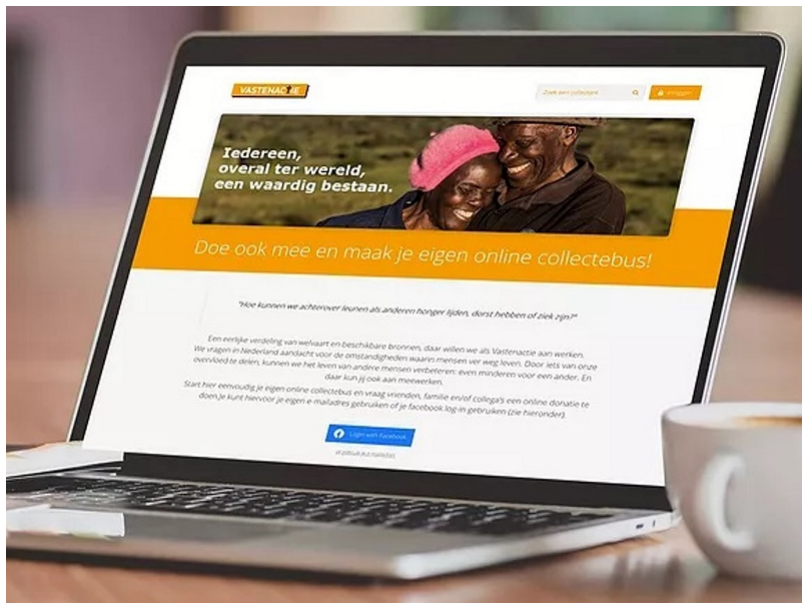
VASTENACTIE

Zoek een collectant

Inloggen

Iedereen, overal ter wereld, een waardig bestaan.

Doe ook mee en maak je eigen online collectebus!

"Hoe kunnen we achterover leunen als anderen honger lijden, dorst hebben of ziek zijn?"

Een eerlijke verdeling van welvaart en beschikbare bronnen, daar willen we als Vastenactie aan werken. We vragen in Nederland aandacht voor de omstandigheden waarin mensen ver weg leven. Door iets van onze overvloed te delen, kunnen we het leven van andere mensen verbeteren: even minderen voor een ander. En daar kun jij ook aan meewerken.

Start hier eenvoudig je eigen online collectebus en vraag vrienden, familie en/of collega's een online donatie te doen. Je kunt hiervoor je eigen e-mailadres gebruiken of je facebook log-in gebruiken (zie hieronder).

Login with Facebook

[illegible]